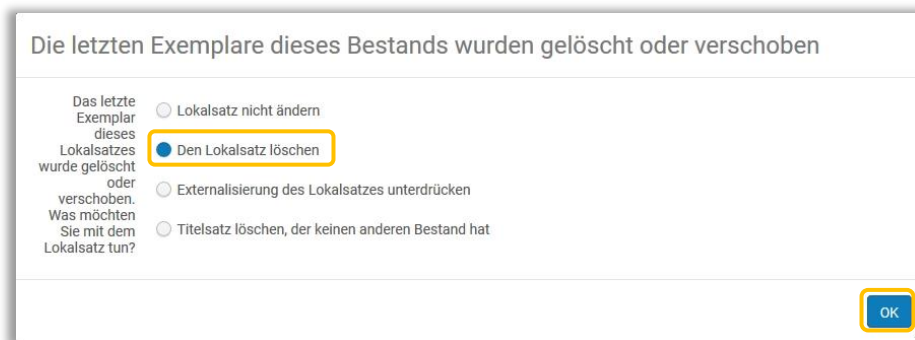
Die letzten Exemplare dieses Bestands wurden gelöscht oder verschoben

Das letzte Exemplar dieses Lokalsatzes wurde gelöscht oder verschoben. Was möchten Sie mit dem Lokalsatz tun?

Lokalsatz nicht ändern

Den Lokalsatz löschen

Externalisierung des Lokalsatzes unterdrücken

Titelsatz löschen, der keinen anderen Bestand hat

OK